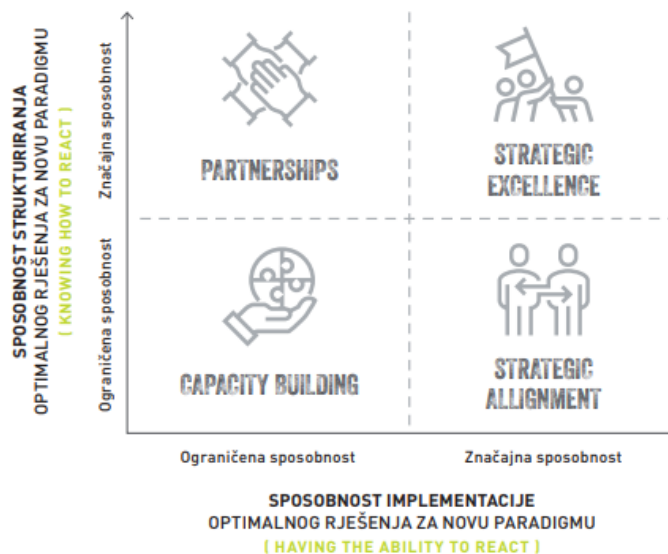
SPOSOBNOST STRUKTURIRANJA
OPTIMALNOG RJEŠENJA ZA NOVU PARADIGMU
( KNOWING HOW TO REACT )

Značajna sposobnost

Ograničena sposobnost

PARTNERSHIPS

STRATEGIC EXCELLENCE

CAPACITY BUILDING

STRATEGIC ALLIGNMENT

Ograničena sposobnost

Značajna sposobnost

SPOSOBNOST IMPLEMENTACIJE
OPTIMALNOG RJEŠENJA ZA NOVU PARADIGMU
( HAVING THE ABILITY TO REACT )